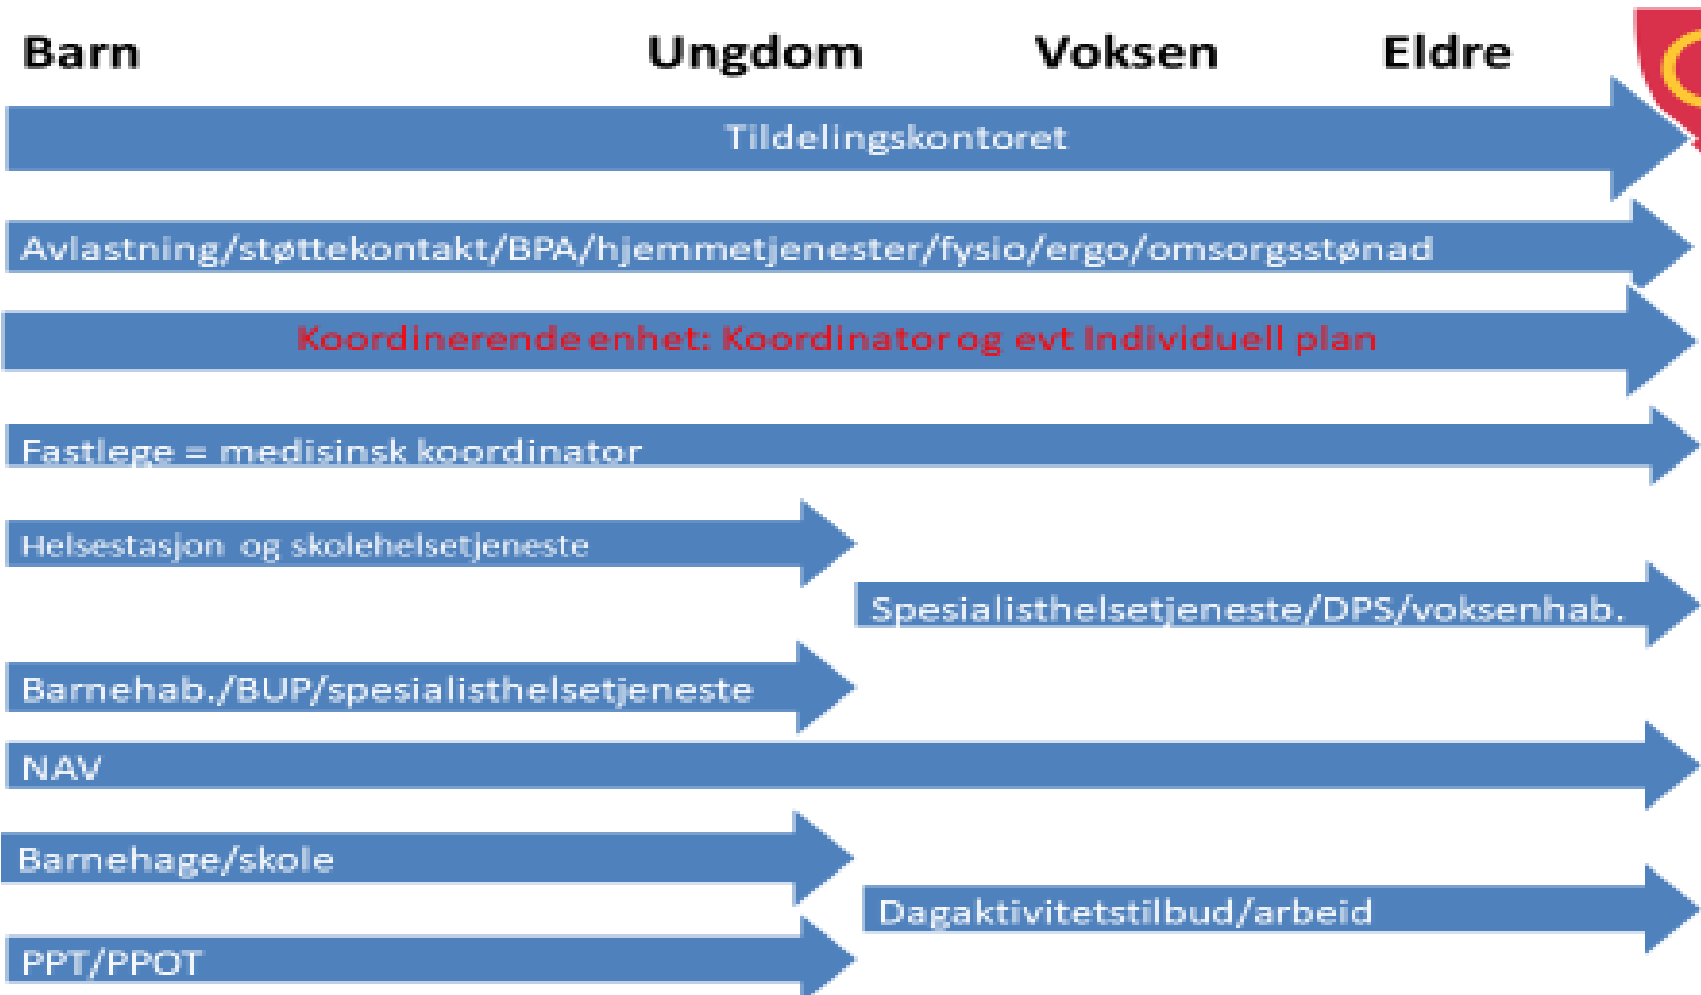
Barn Ungdom Voksen Eldre

Tildelingskontoret

Avlastning/støttekontakt/BPA/hjemmetjenester/fysio/ergo/omsorgsstønad

Koordinerende enhet: Koordinator og evt Individuell plan

Fastlege = medisinsk koordinator

Helsestasjon og skolehelsetjeneste

Spesialisthelsetjeneste/DPS/voksenhab.

Barnehab./BUP/spesialisthelsetjeneste

NAV

Barnehage/skole

Dagaktivitetstilbud/arbeid

PPT/PPOT